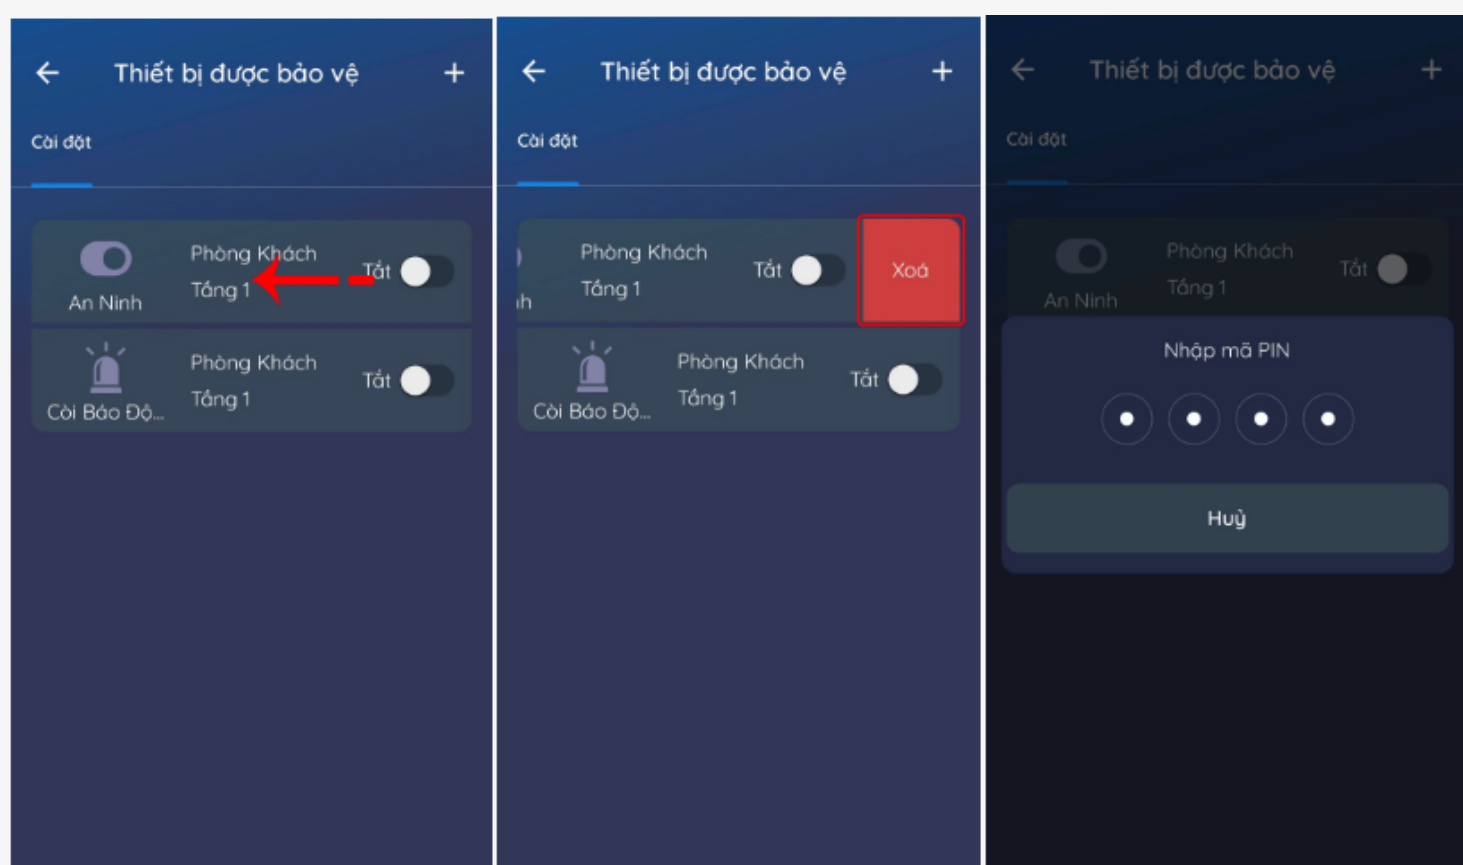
Thiết bị được bảo vệ +

Cài đặt

An Ninh
Phòng Khách
Tầng 1
Tắt

Còi Báo Độ...
Phòng Khách
Tầng 1
Tắt

Thiết bị được bảo vệ +

Cài đặt

h
Phòng Khách
Tầng 1
Tắt
Xoá

Còi Báo Độ...
Phòng Khách
Tầng 1
Tắt

Thiết bị được bảo vệ +

Cài đặt

An Ninh
Phòng Khách
Tầng 1
Tắt

Nhập mã PIN

Huỷ